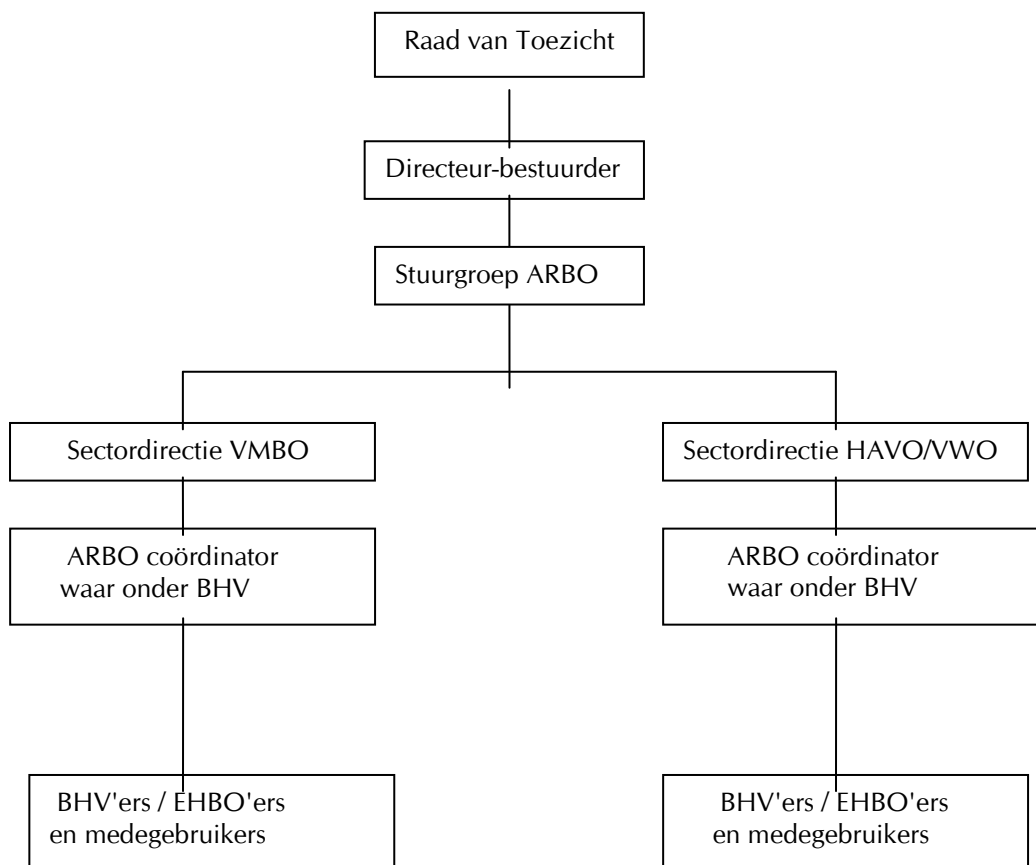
Raad van Toezicht

Directeur-bestuurder

Stuurgroep ARBO

Sectordirectie VMBO

ARBO coördinator waar onder BHV

BHV'ers / EHBO'ers en medegebruikers

Sectordirectie HAVO/VWO

ARBO coördinator waar onder BHV

BHV'ers / EHBO'ers en medegebruikers